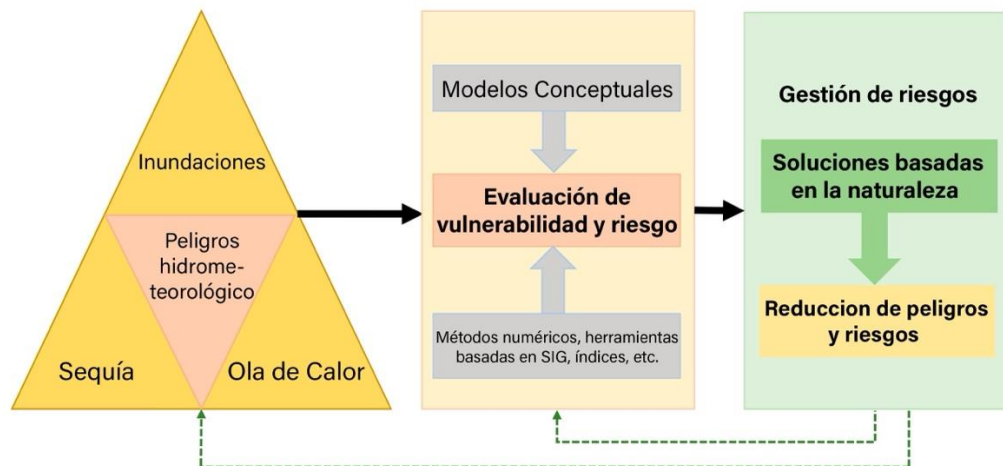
Inundaciones

Peligros hidrometeorológico

Sequía

Ola de Calor

Modelos Conceptuales

Evaluación de vulnerabilidad y riesgo

Métodos numéricos, herramientas basadas en SIG, índices, etc.

Gestión de riesgos

Soluciones basadas en la naturaleza

Reduccion de peligros y riesgos